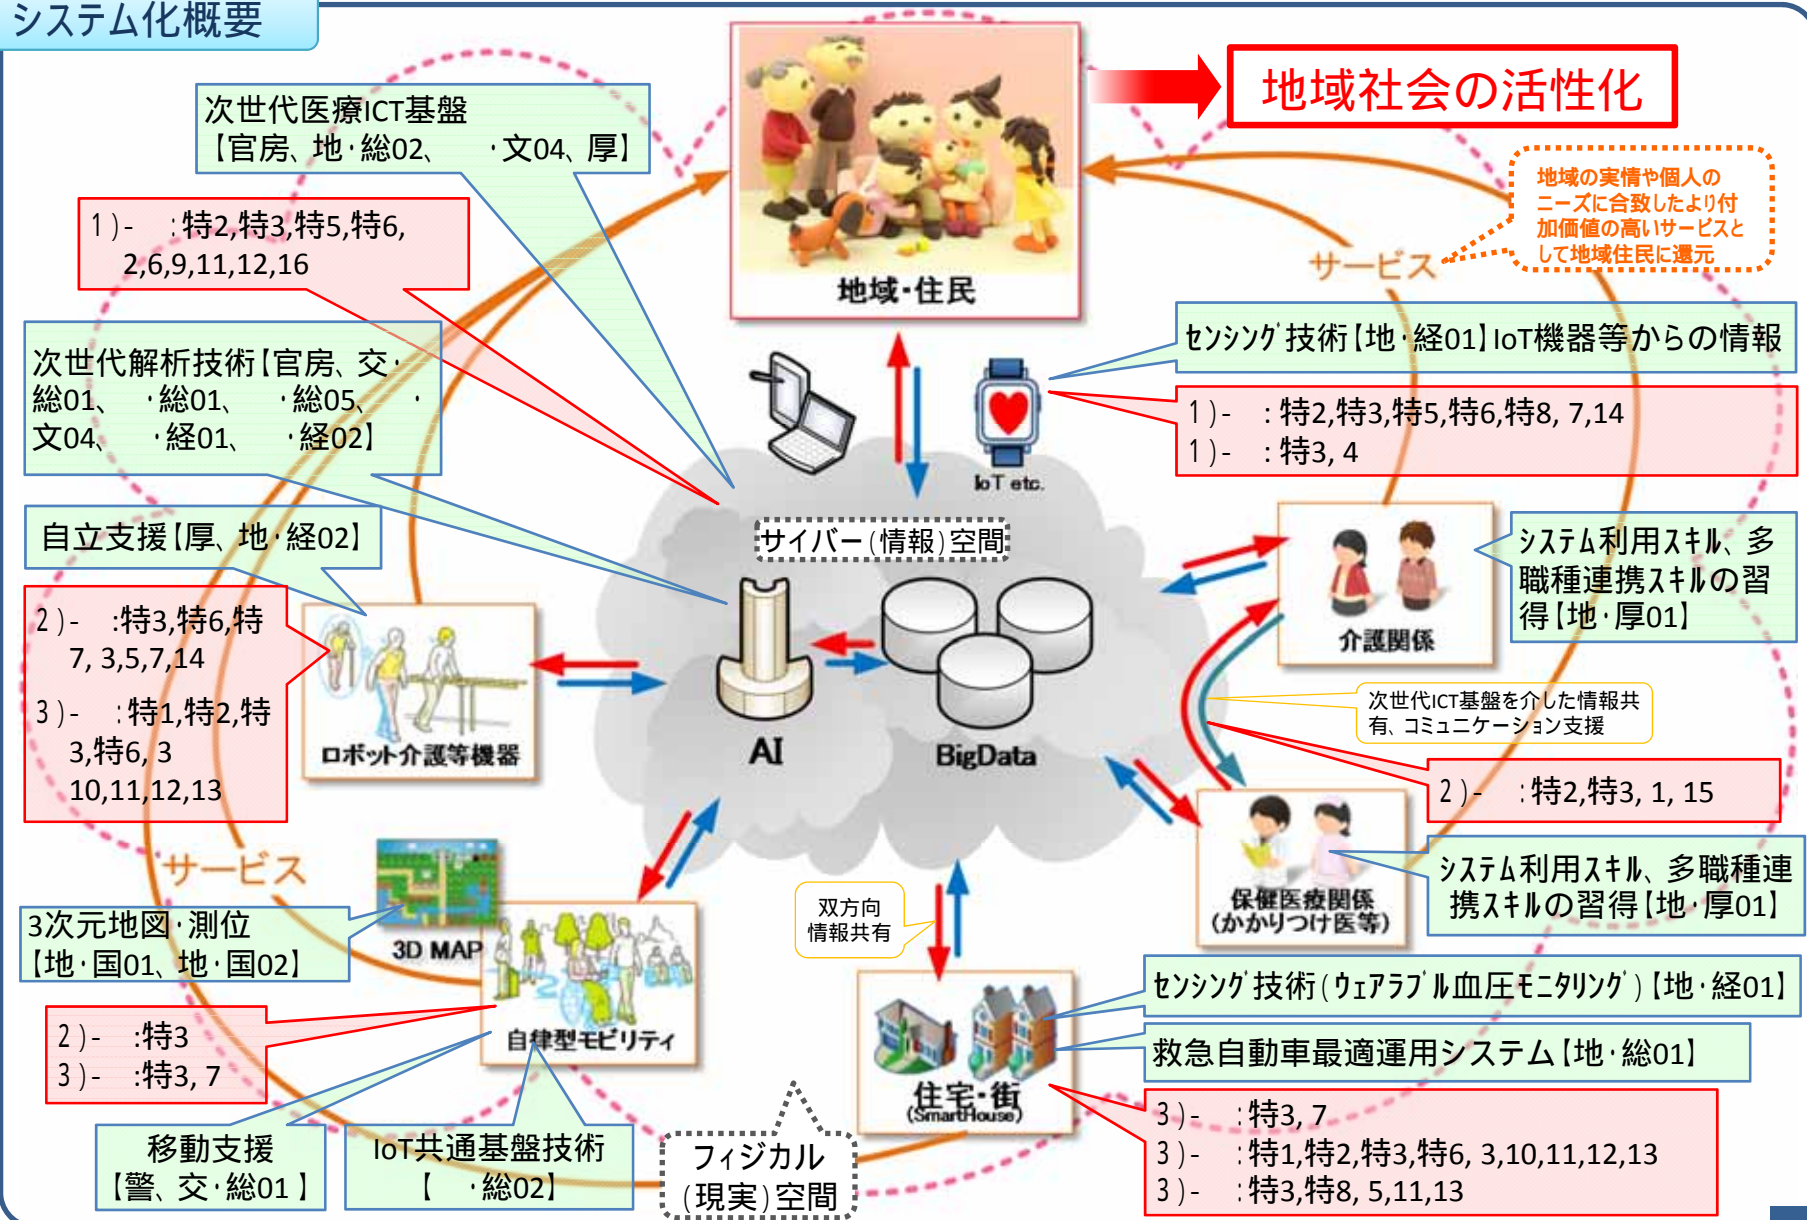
システム化概要

次世代医療ICT基盤【官房、地･総02、　･文04、厚】

地域･住民

地域社会の活性化

地域の実情や個人のニーズに合致したより付加価値の高いサービスとして地域住民に還元

サービス

1)-　:特2,特3,特5,特6, 2,6,9,11,12,16

次世代解析技術【官房、交･総01、　･総01、　･総05、　･文04、　･経01、　･経02】

センシング技術【地･経01】IoT機器等からの情報

1)-　:特2,特3,特5,特6,特8, 7,14
1)-　:特3, 4

IoT etc.

サイバー(情報)空間

自立支援【厚、地･経02】

2)-　:特3,特6,特7, 3,5,7,14

3)-　:特1,特2,特3,特6, 3 10,11,12,13

ロボット介護等機器

AI

BigData

システム利用スキル、多職種連携スキルの習得【地･厚01】

介護関係

次世代ICT基盤を介した情報共有、コミュニケーション支援

2)-　:特2,特3, 1, 15

システム利用スキル、多職種連携スキルの習得【地･厚01】

保健医療関係(かかりつけ医等)

サービス

3次元地図･測位【地･国01、地･国02】

3D MAP

双方向情報共有

センシング技術(ウェアラブル血圧モニタリング)【地･経01】

救急自動車最適運用システム【地･総01】

2)-　:特3
3)-　:特3, 7

自律型モビリティ

住宅･街 (SmartHouse)

3)-　:特3, 7
3)-　:特1,特2,特3,特6, 3,10,11,12,13
3)-　:特3,特8, 5,11,13

移動支援【警、交･総01】

IoT共通基盤技術【　･総02】

フィジカル(現実)空間